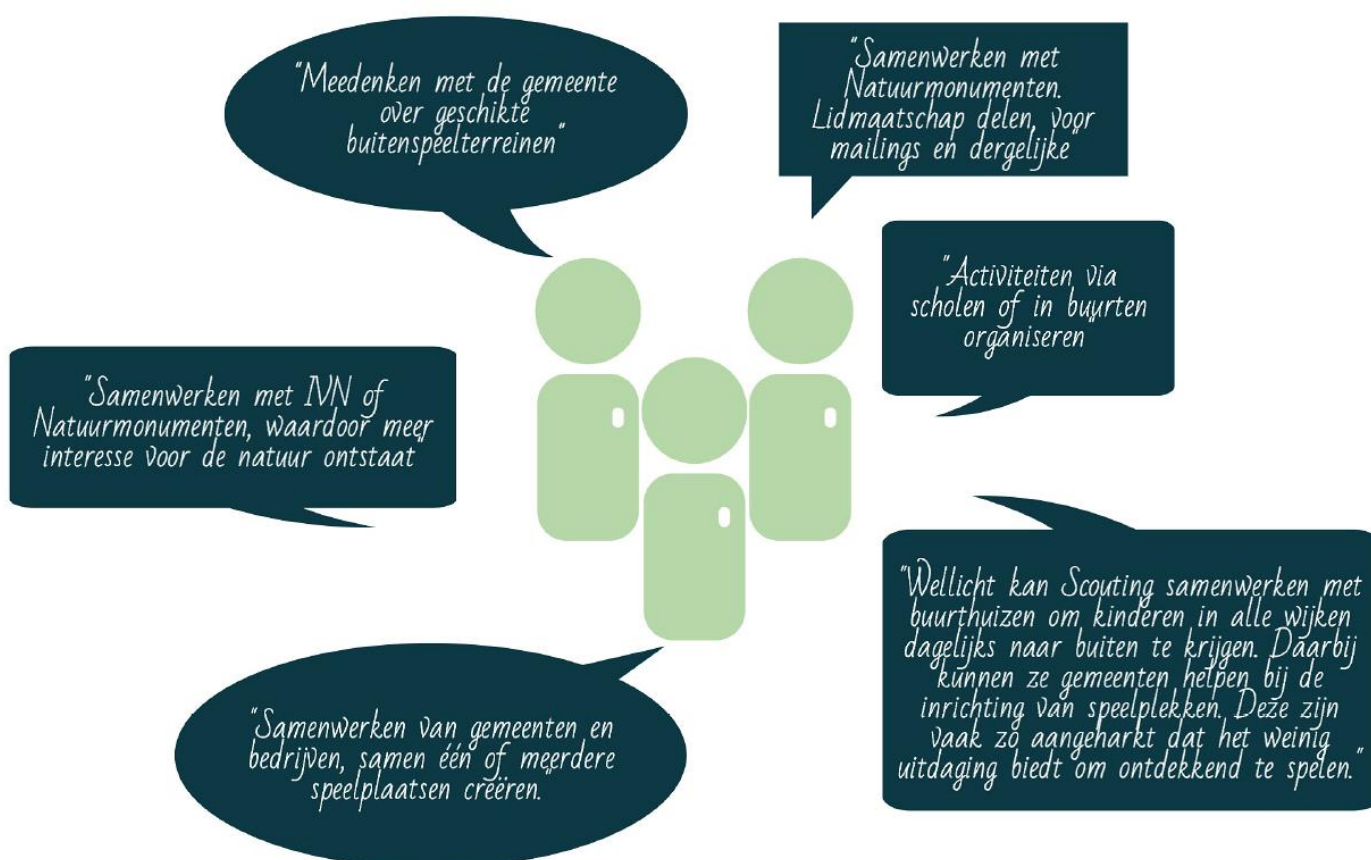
"Meedenken met de gemeente over geschikte buitenspeelterreinen"

"Samenwerken met Natuurmonumenten. Lidmaatschap delen, voor mailings en dergelijke

"Activiteiten via scholen of in buurten organiseren

"Samenwerken met IVN of Natuurmonumenten, waardoor meer interesse voor de natuur ontstaat

"Wellicht kan Scouting samenwerken met buurthuizen om kinderen in alle wijken dagelijks naar buiten te krijgen. Daarbij kunnen ze gemeenten helpen bij de inrichting van speelplekken. Deze zijn vaak zo aangeharkt dat het weinig uitdaging biedt om ontdekkend te spelen."

"Samenwerken van gemeenten en bedrijven, samen één of meerdere speelplaatsen creëren."